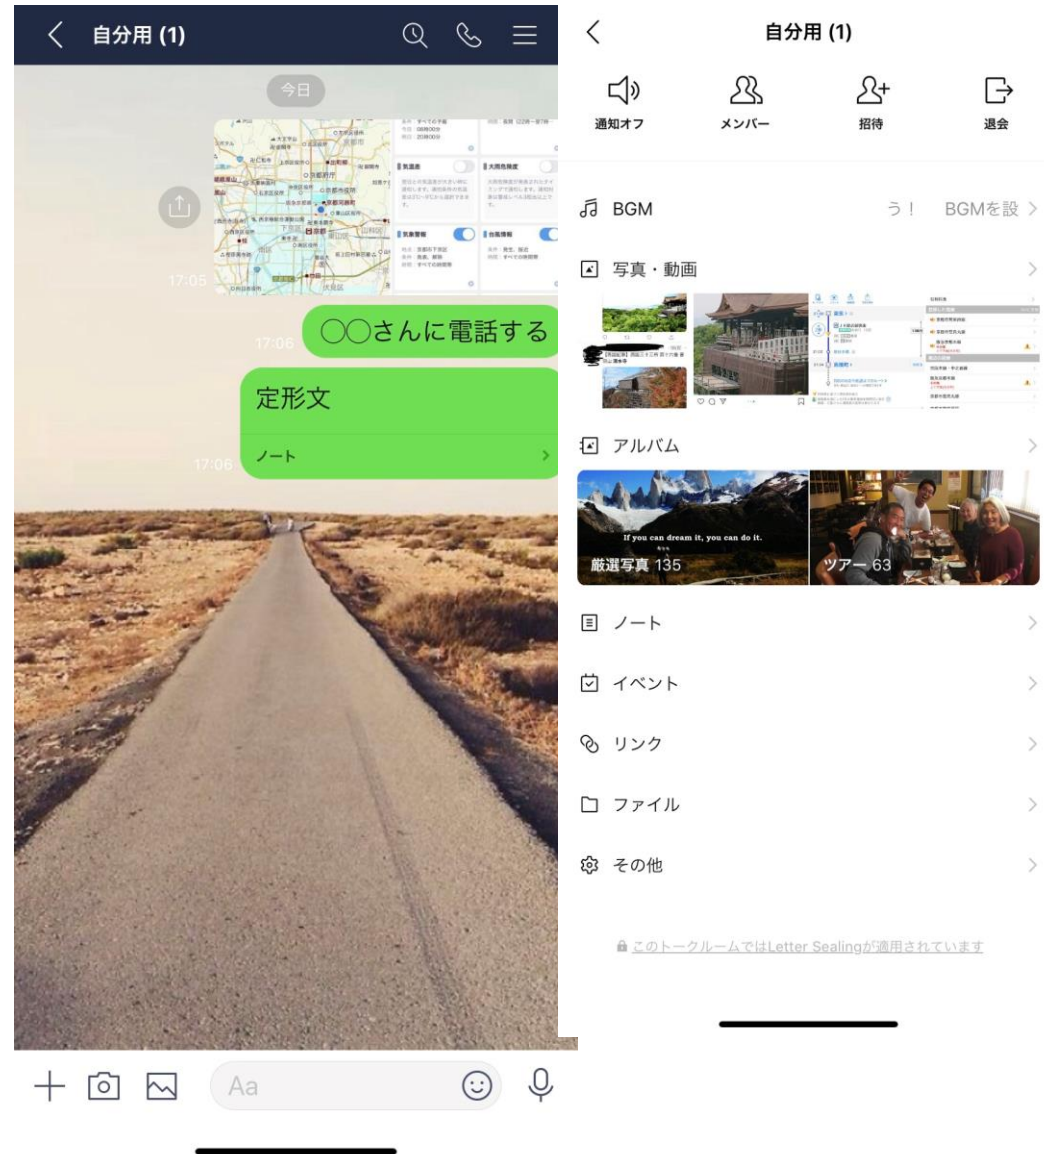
自分用 (1)

今日

17:05

17:06 ○○さんに電話する

定形文

17:06 ノート

Aa

自分用 (1)

通知オフ

メンバー

招待

退会

BGM

う！ BGMを設

写真・動画

アルバム

If you can dream it, you can do it.

厳選写真 135

ツアー 63

ノート

イベント

リンク

ファイル

その他

このトークルームではLetter Sealingが適用されています